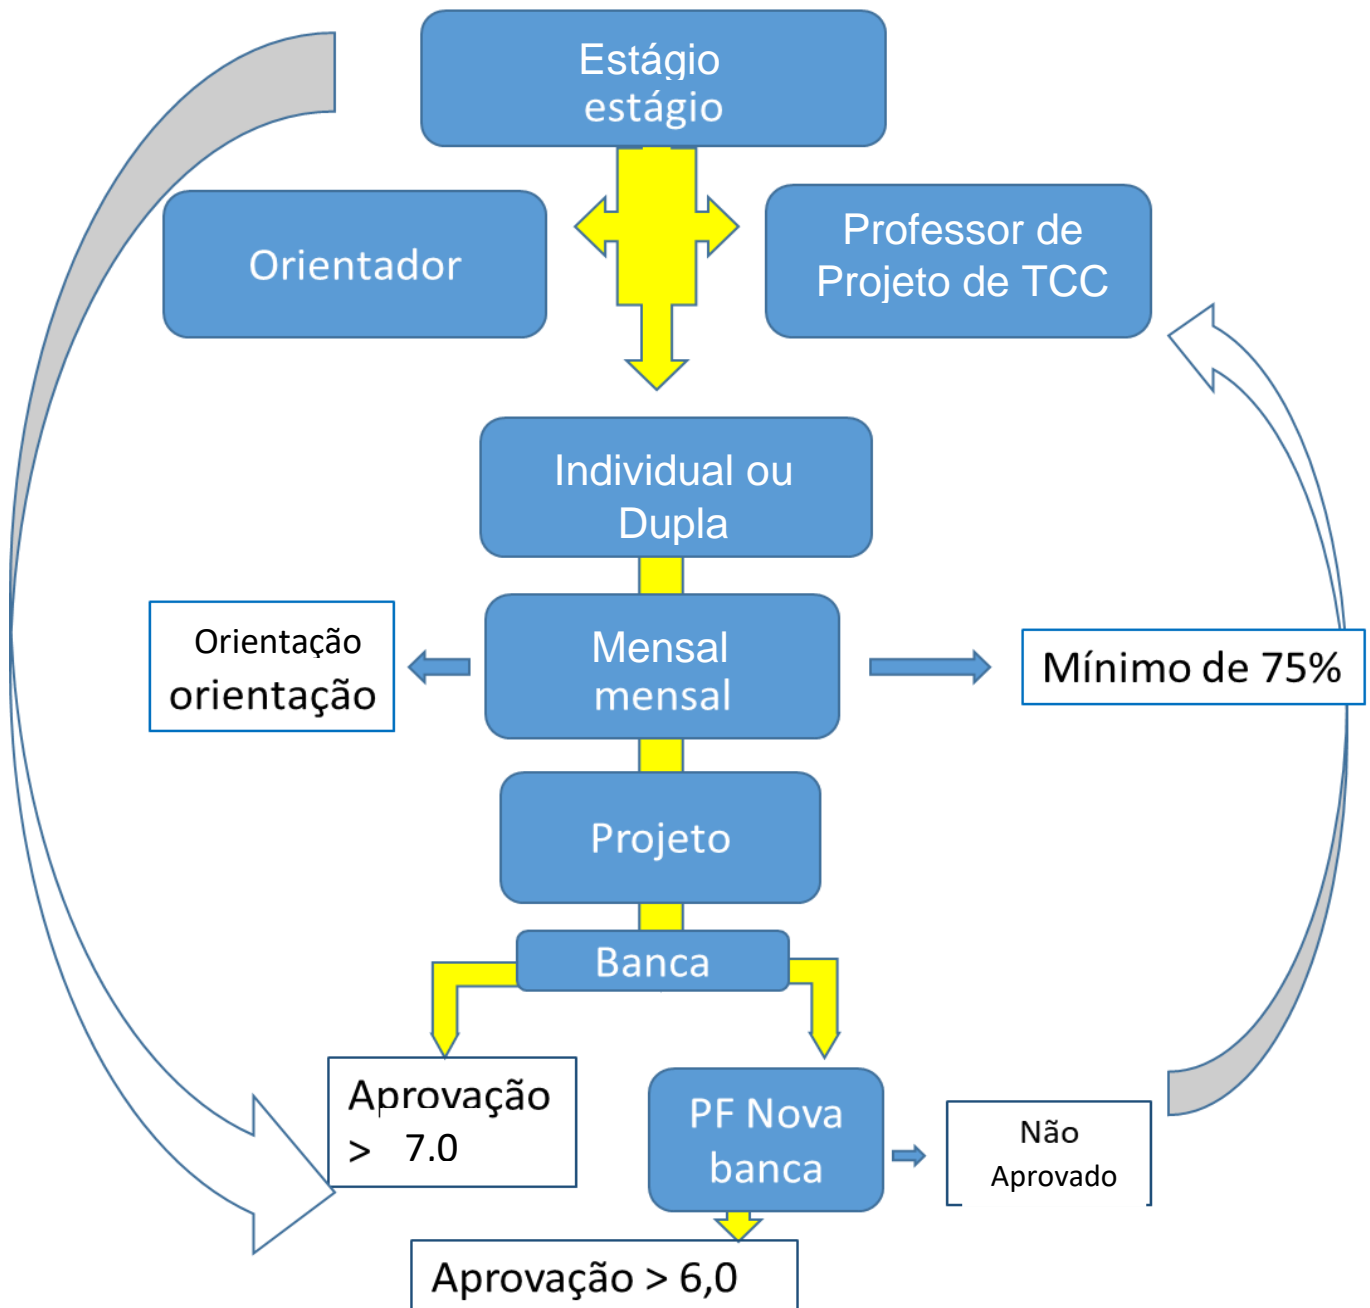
Estágio
estágio

Orientador

Professor de Projeto de TCC

Individual ou Dupla

Orientação
orientação

Mensal
mensal

Mínimo de 75%

Projeto

Banca

Aprovação > 7.0

PF Nova banca

Não Aprovado

Aprovação > 6,0